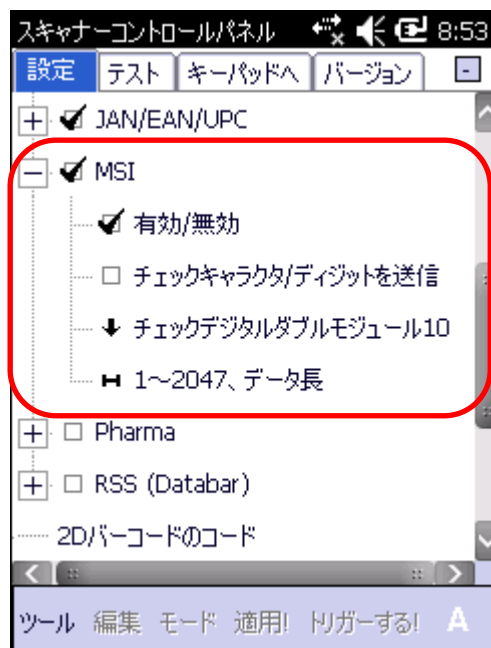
スキャナーコントロールパネル 8:53
設定 テスト キーパッドへ バージョン

JAN/EAN/UPC
MSI
有効/無効
チェックキャラクタ/ディジットを送信
チェックデジタルダブルモジュール10
1~2047、データ長
Pharma
RSS (Databar)
2Dバーコードのコード

ツール 編集 モード 適用! トリガーする! A